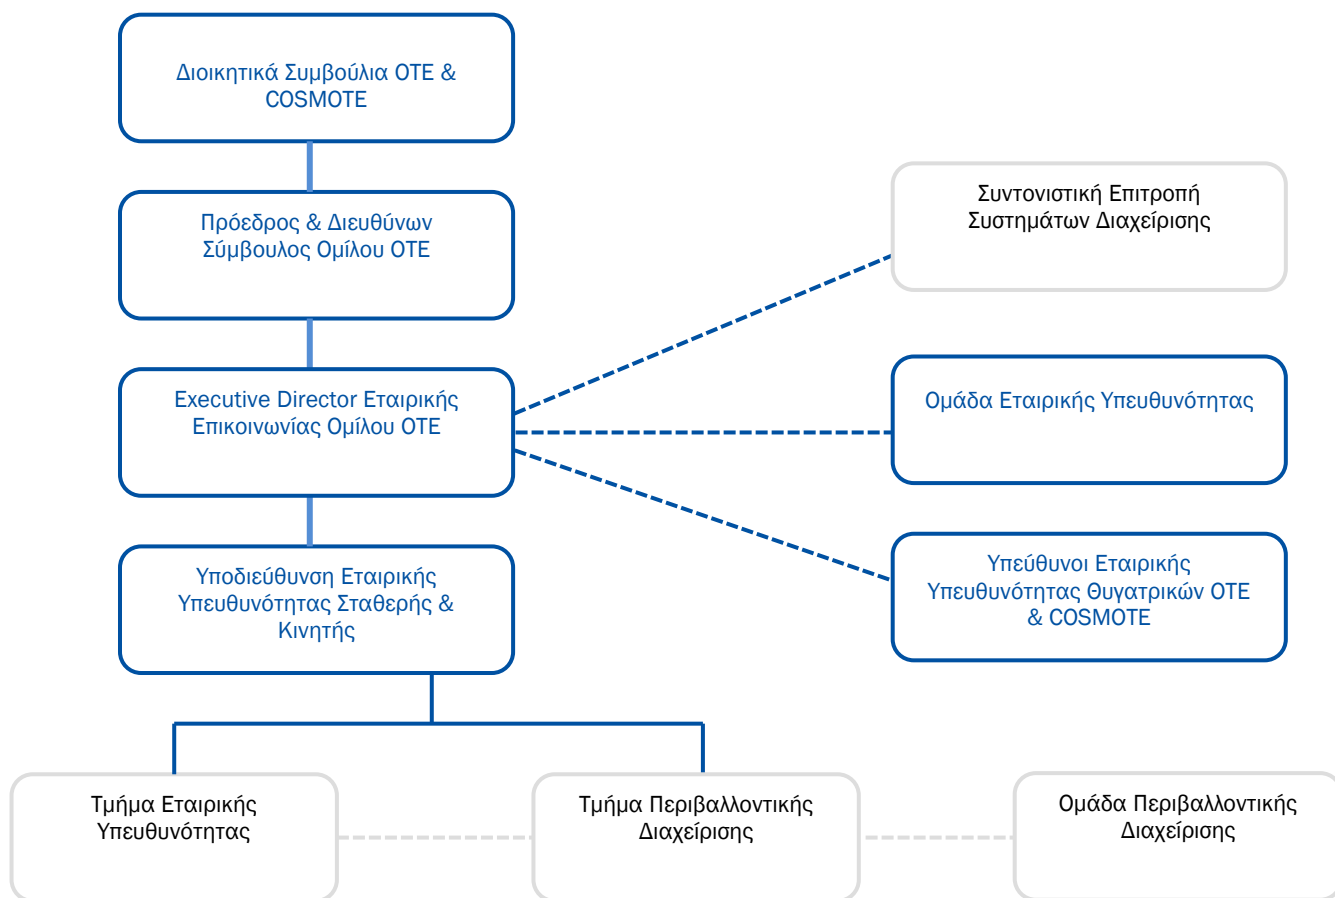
Διοικητικά Συμβούλια ΟΤΕ & COSMOTE

Πρόεδρος & Διευθύνων Σύμβουλος Ομίλου ΟΤΕ

Executive Director Εταιρικής Επικοινωνίας Ομίλου ΟΤΕ

Υποδιεύθυνση Εταιρικής Υπευθυνότητας Σταθερής & Κινητής

Συντονιστική Επιτροπή Συστημάτων Διαχείρισης

Ομάδα Εταιρικής Υπευθυνότητας

Υπεύθυνοι Εταιρικής Υπευθυνότητας Θυγατρικών ΟΤΕ & COSMOTE

Τμήμα Εταιρικής Υπευθυνότητας

Τμήμα Περιβαλλοντικής Διαχείρισης

Ομάδα Περιβαλλοντικής Διαχείρισης